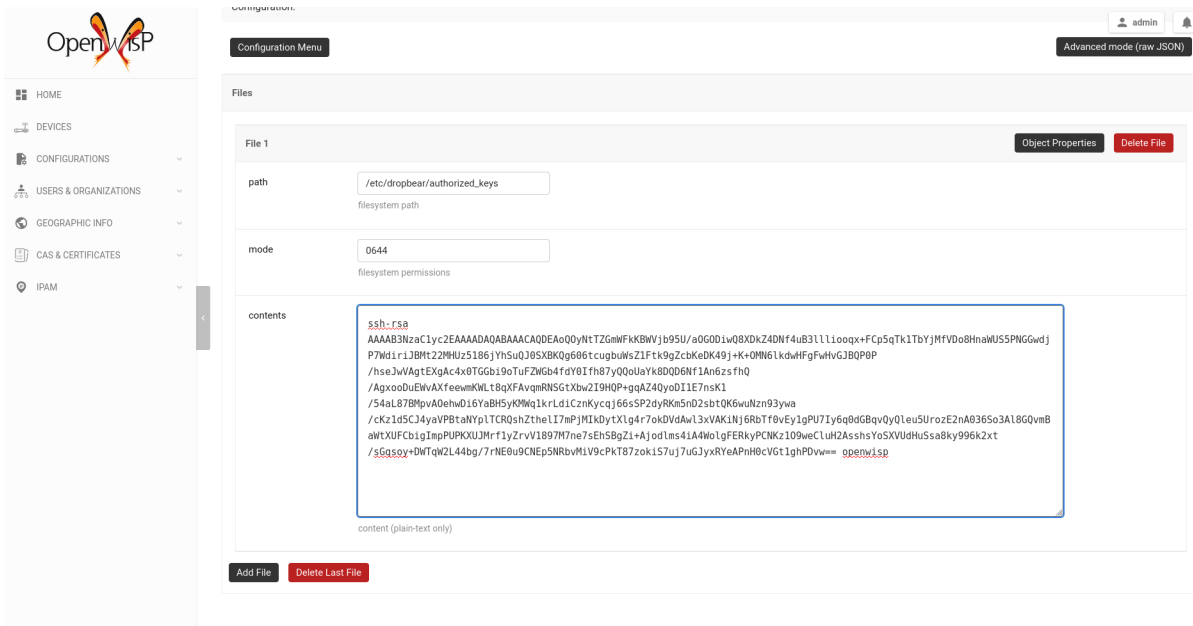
OpenWISP

HOME
DEVICES
CONFIGURATIONS
USERS & ORGANIZATIONS
GEOGRAPHIC INFO
CAS & CERTIFICATES
IPAM

Configuration:

admin

Configuration Menu

Advanced mode (raw JSON)

Files

File 1

Object Properties

Delete File

path

/etc/dropbear/authorized_keys

filesystem path

mode

0644

filesystem permissions

contents

ssh-rsa
AAAAB3NzaC1yc2EAAAADAQABAAACAQDEAoQOyNtTZGmWFkKBWVjb95U/aOGODiwQ8XDkZ4DNf4uB3llliooqx+FCp5qTk1TbYjMfVDo8HnaWUS5PNGGwdjP7WdiriJBMt22MHUz5186jYhSuQJ0SXBKQg606tcugbuWsZ1Ftk9gZcbKeDK49j+K+OMN6lkdwHFgFwHvGJBQP0P/hseJwVAgtEXgAc4x0TGGbi9oTuFZWGb4fdY0Ifh87yQQoUaYk8DQD6Nf1An6zsfhQ/AgxooDuEWvAXfeewmKWLt8qXFAvqmRNSGtXbw2I9HQP+gqAZ4QyoDI1E7nsK1/54aL87BMpvAOehwDi6YaBH5yKMWq1krLdiCznKycqj66sSP2dyRKm5nD2sbtQK6wuNzn93ywa/cKz1d5CJ4yaVPBtaNYplTCRQshZthelI7mPjMIkDytXlg4r7okDVdAwl3xVAKiNj6RbTf0vEy1gPU7Iy6q0dGBqvQyQleu5UrozE2nA036So3Al8GQvmBaWtXUFCbigImpPUPKXUJMrf1yZrvV1897M7ne7sEhSBgZi+Ajodlms4iA4WolgFERkyPCNKz1O9weCluH2AsshsYoSXVUdHuSsa8ky996k2xt/sGqsoy+DWTqW2L44bg/7rNE0u9CNEp5NRbvMiV9cPkT87zokiS7uj7uGJyxRYeAPnH0cVGt1ghPDvw== openwisp

content (plain-text only)

Add File

Delete Last File